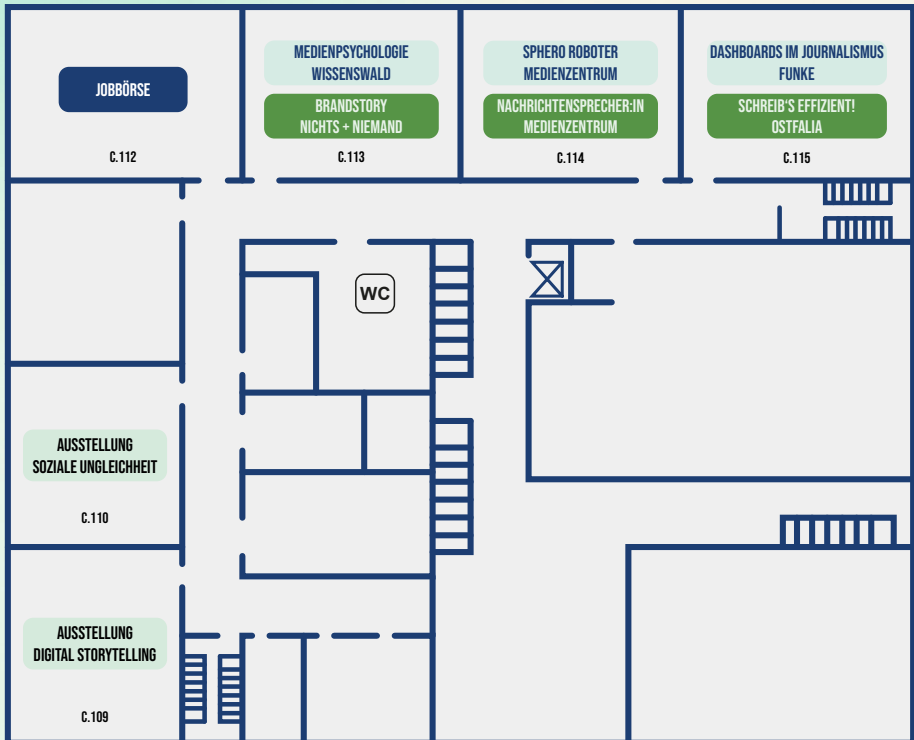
JOBBÖRSE

C.112

MEDIENPSYCHOLOGIE
WISSENSWALD

BRANDSTORY
NICHTS + NIEMAND

C.113

SPHERO ROBOTER
MEDIENZENTRUM

NACHRICHTENSPRECHER:IN
MEDIENZENTRUM

C.114

DASHBOARDS IM JOURNALISMUS
FUNKE

SCHREIB'S EFFIZIENT!
OSTFALIA

C.115

WC

AUSSTELLUNG
SOZIALE UNGLEICHHEIT

C.110

AUSSTELLUNG
DIGITAL STORYTELLING

C.109